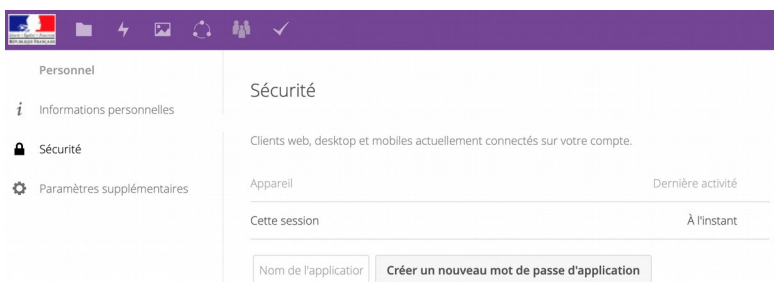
Personnel

Informations personnelles

Sécurité

Paramètres supplémentaires

Sécurité

Clients web, desktop et mobiles actuellement connectés sur votre compte.

| Appareil | Dernière activité |
|---|---|
| Cette session | À l'instant |

Nom de l'applicatior

Créer un nouveau mot de passe d'application